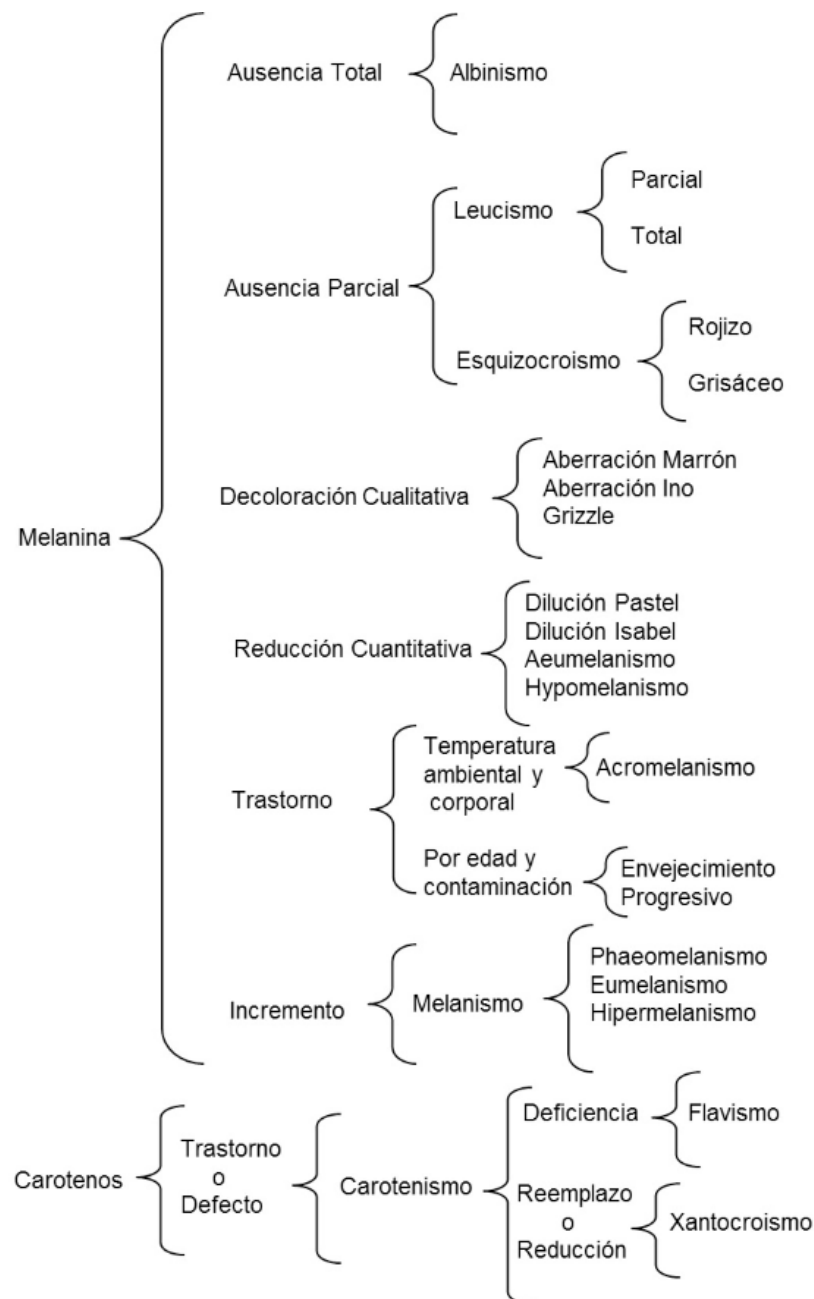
Melanina

Ausencia Total

Albinismo

Ausencia Parcial

Leucismo

Parcial

Total

Esquizocroismo

Rojizo

Grisáceo

Decoloración Cualitativa

Aberración Marrón
Aberración Ino
Grizzle

Reducción Cuantitativa

Dilución Pastel
Dilución Isabel
Aeumelanismo
Hypomelanismo

Trastorno

Temperatura ambiental y corporal

Acromelanismo

Por edad y contaminación

Envejecimiento Progresivo

Incremento

Melanismo

Phaeomelanismo
Eumelanismo
Hipermelanismo

Carotenos

Trastorno o Defecto

Carotenismo

Deficiencia

Flavismo

Reemplazo o Reducción

Xantocroismo